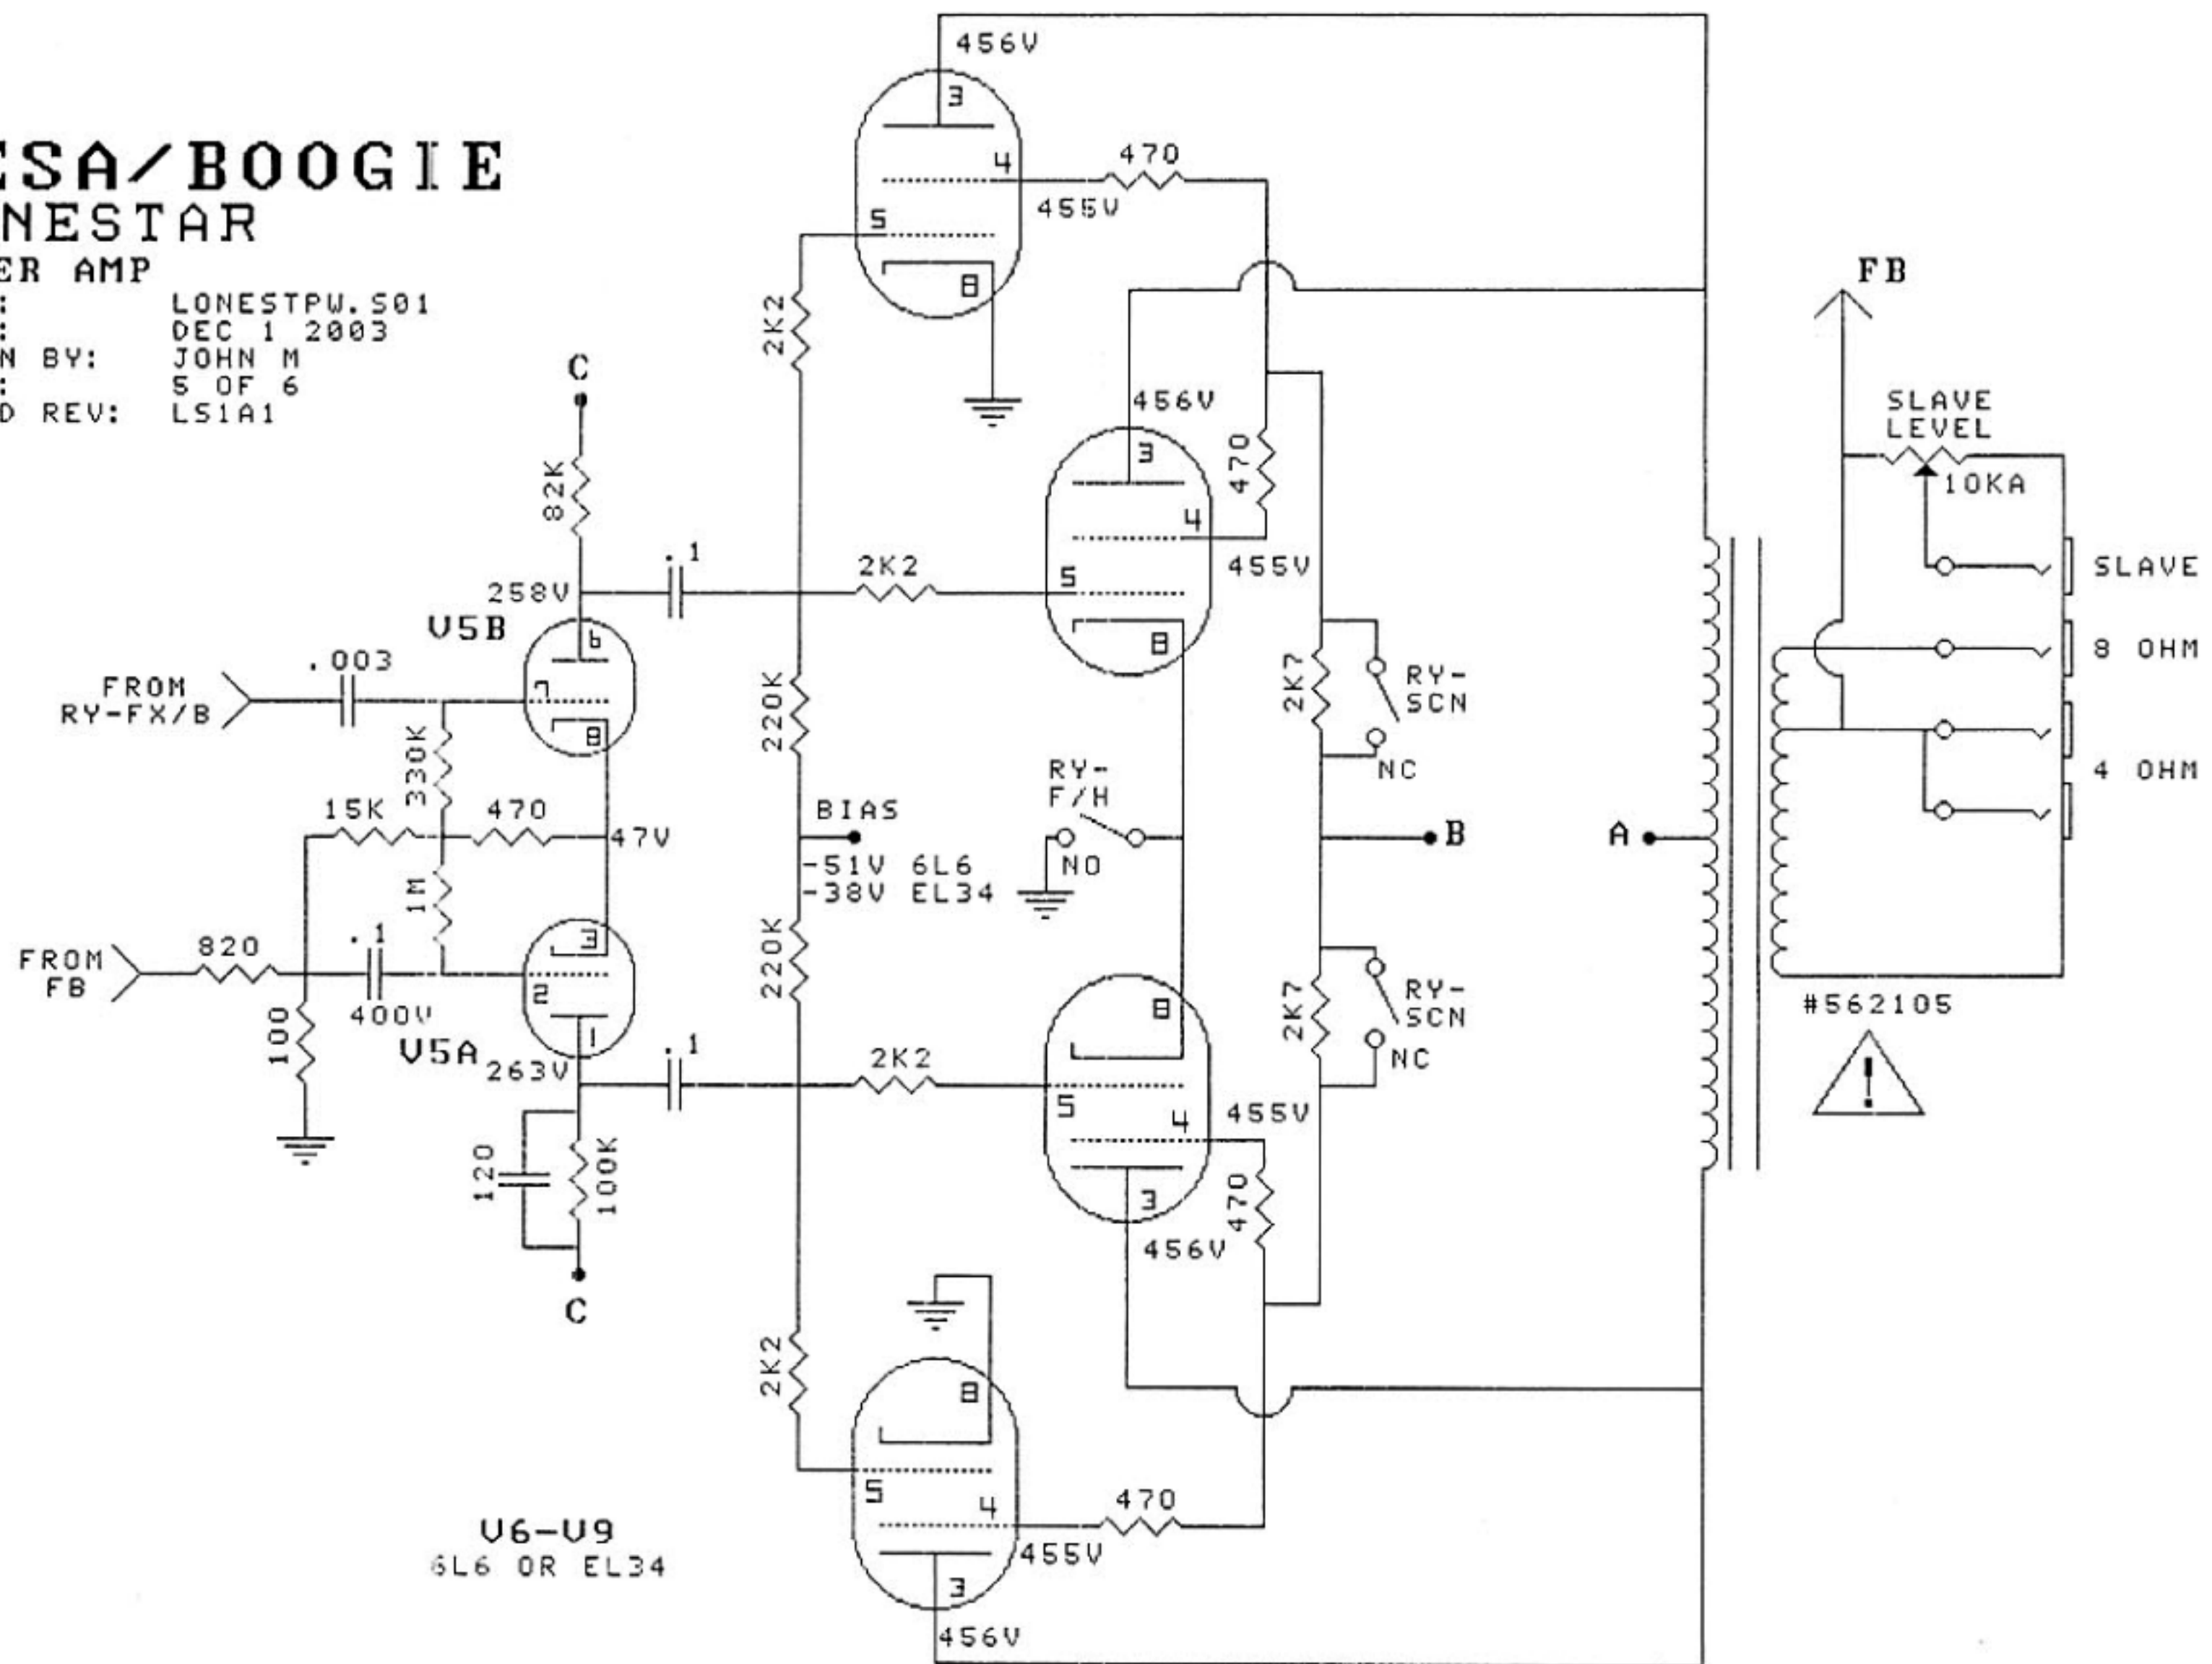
ESA/BOOGIE
NESTAR
ER AMP
: LONESTPW.S01
: DEC 1 2003
N BY: JOHN M
: 5 OF 6
D REV: LS1A1

456V
3
4
470
455V
5
8
2K2
FB
456V
3
470
4
SLAVE LEVEL
10KA
C
82K
.1
258V
2K2
5
455V
SLAVE
V5B
6
8
8 OHM
.003
FROM RY-FX/B
7
8
2K7
RY-SCN
220K
NC
330K
RY-F/H
4 OHM
15K
470
47V
BIAS
B
A
-51V 6L6
-38V EL34
NO
1M
FROM FB
820
.1
3
220K
2K7
RY-SCN
8
#562105
100
400V
2
NC
V5A
263V
1
.1
2K2
5
455V
4
120
100K
470
3
456V
C
2K2
8
5
4
470
V6-V9
6L6 OR EL34
455V
3
456V